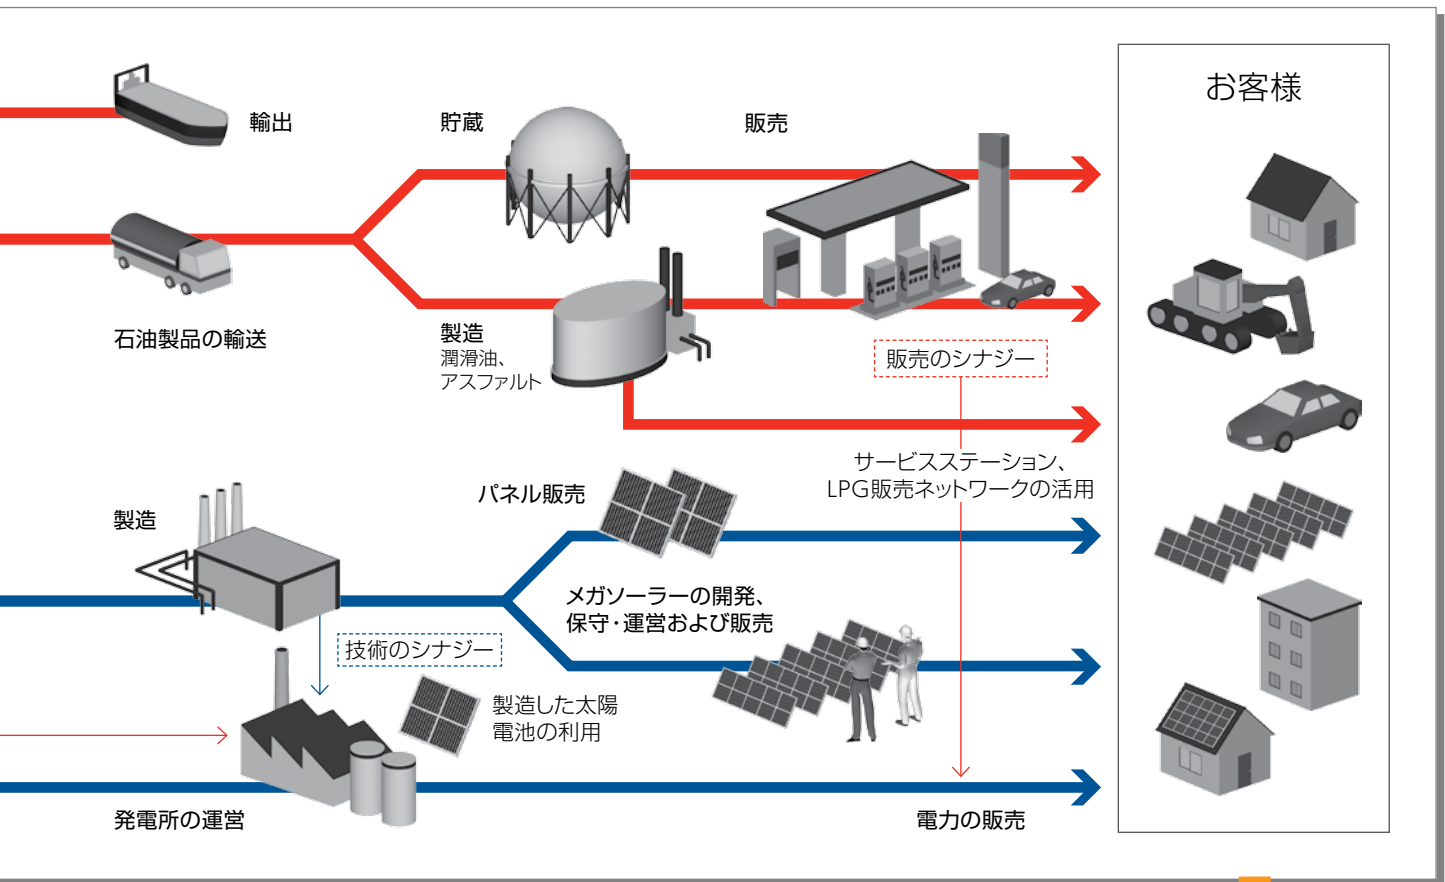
輸出

貯蔵

販売

お客様

石油製品の輸送

製造
潤滑油、
アスファルト

販売のシナジー

サービスステーション、
LPG販売ネットワークの活用

パネル販売

製造

メガソーラーの開発、
保守・運営および販売

技術のシナジー

製造した太陽
電池の利用

発電所の運営

電力の販売